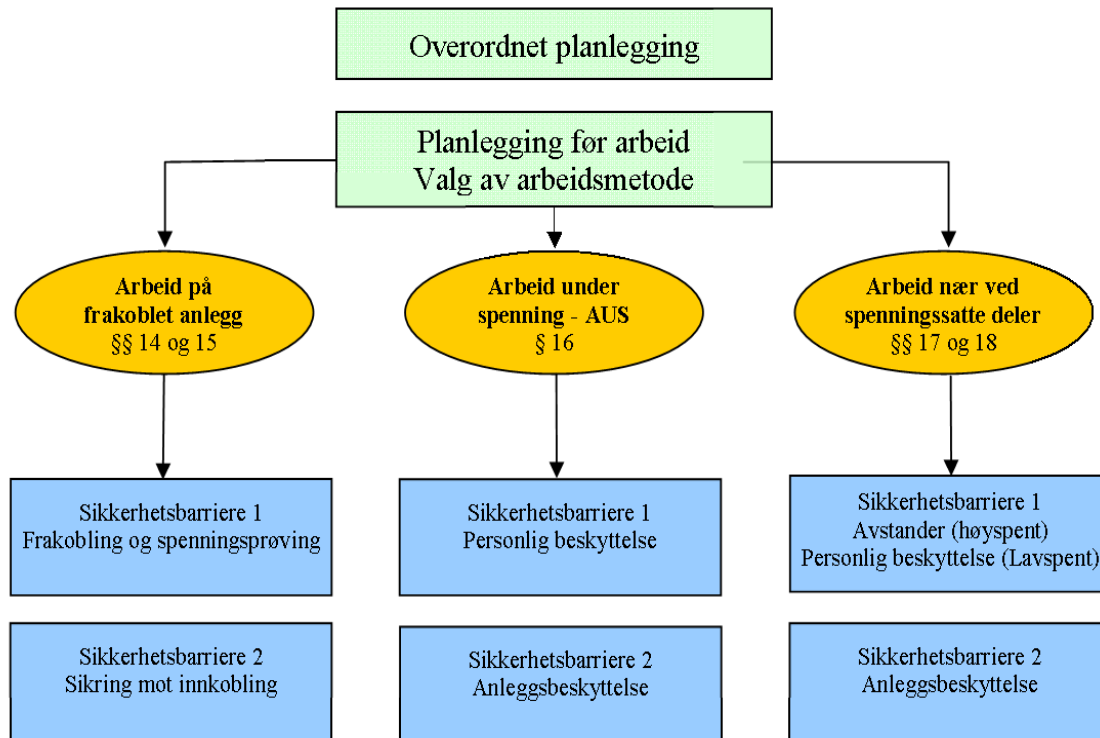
Overordnet planlegging

Planlegging før arbeid
Valg av arbeidsmetode

Arbeid på frakoblet anlegg
§§ 14 og 15

Arbeid under spenning - AUS
§ 16

Arbeid nær ved spenningssatte deler
§§ 17 og 18

Sikkerhetsbarriere 1
Frakobling og spenningsprøving

Sikkerhetsbarriere 1
Personlig beskyttelse

Sikkerhetsbarriere 1
Avstander (høyspent)
Personlig beskyttelse (Lavspent)

Sikkerhetsbarriere 2
Sikring mot innkobling

Sikkerhetsbarriere 2
Anleggsbeskyttelse

Sikkerhetsbarriere 2
Anleggsbeskyttelse